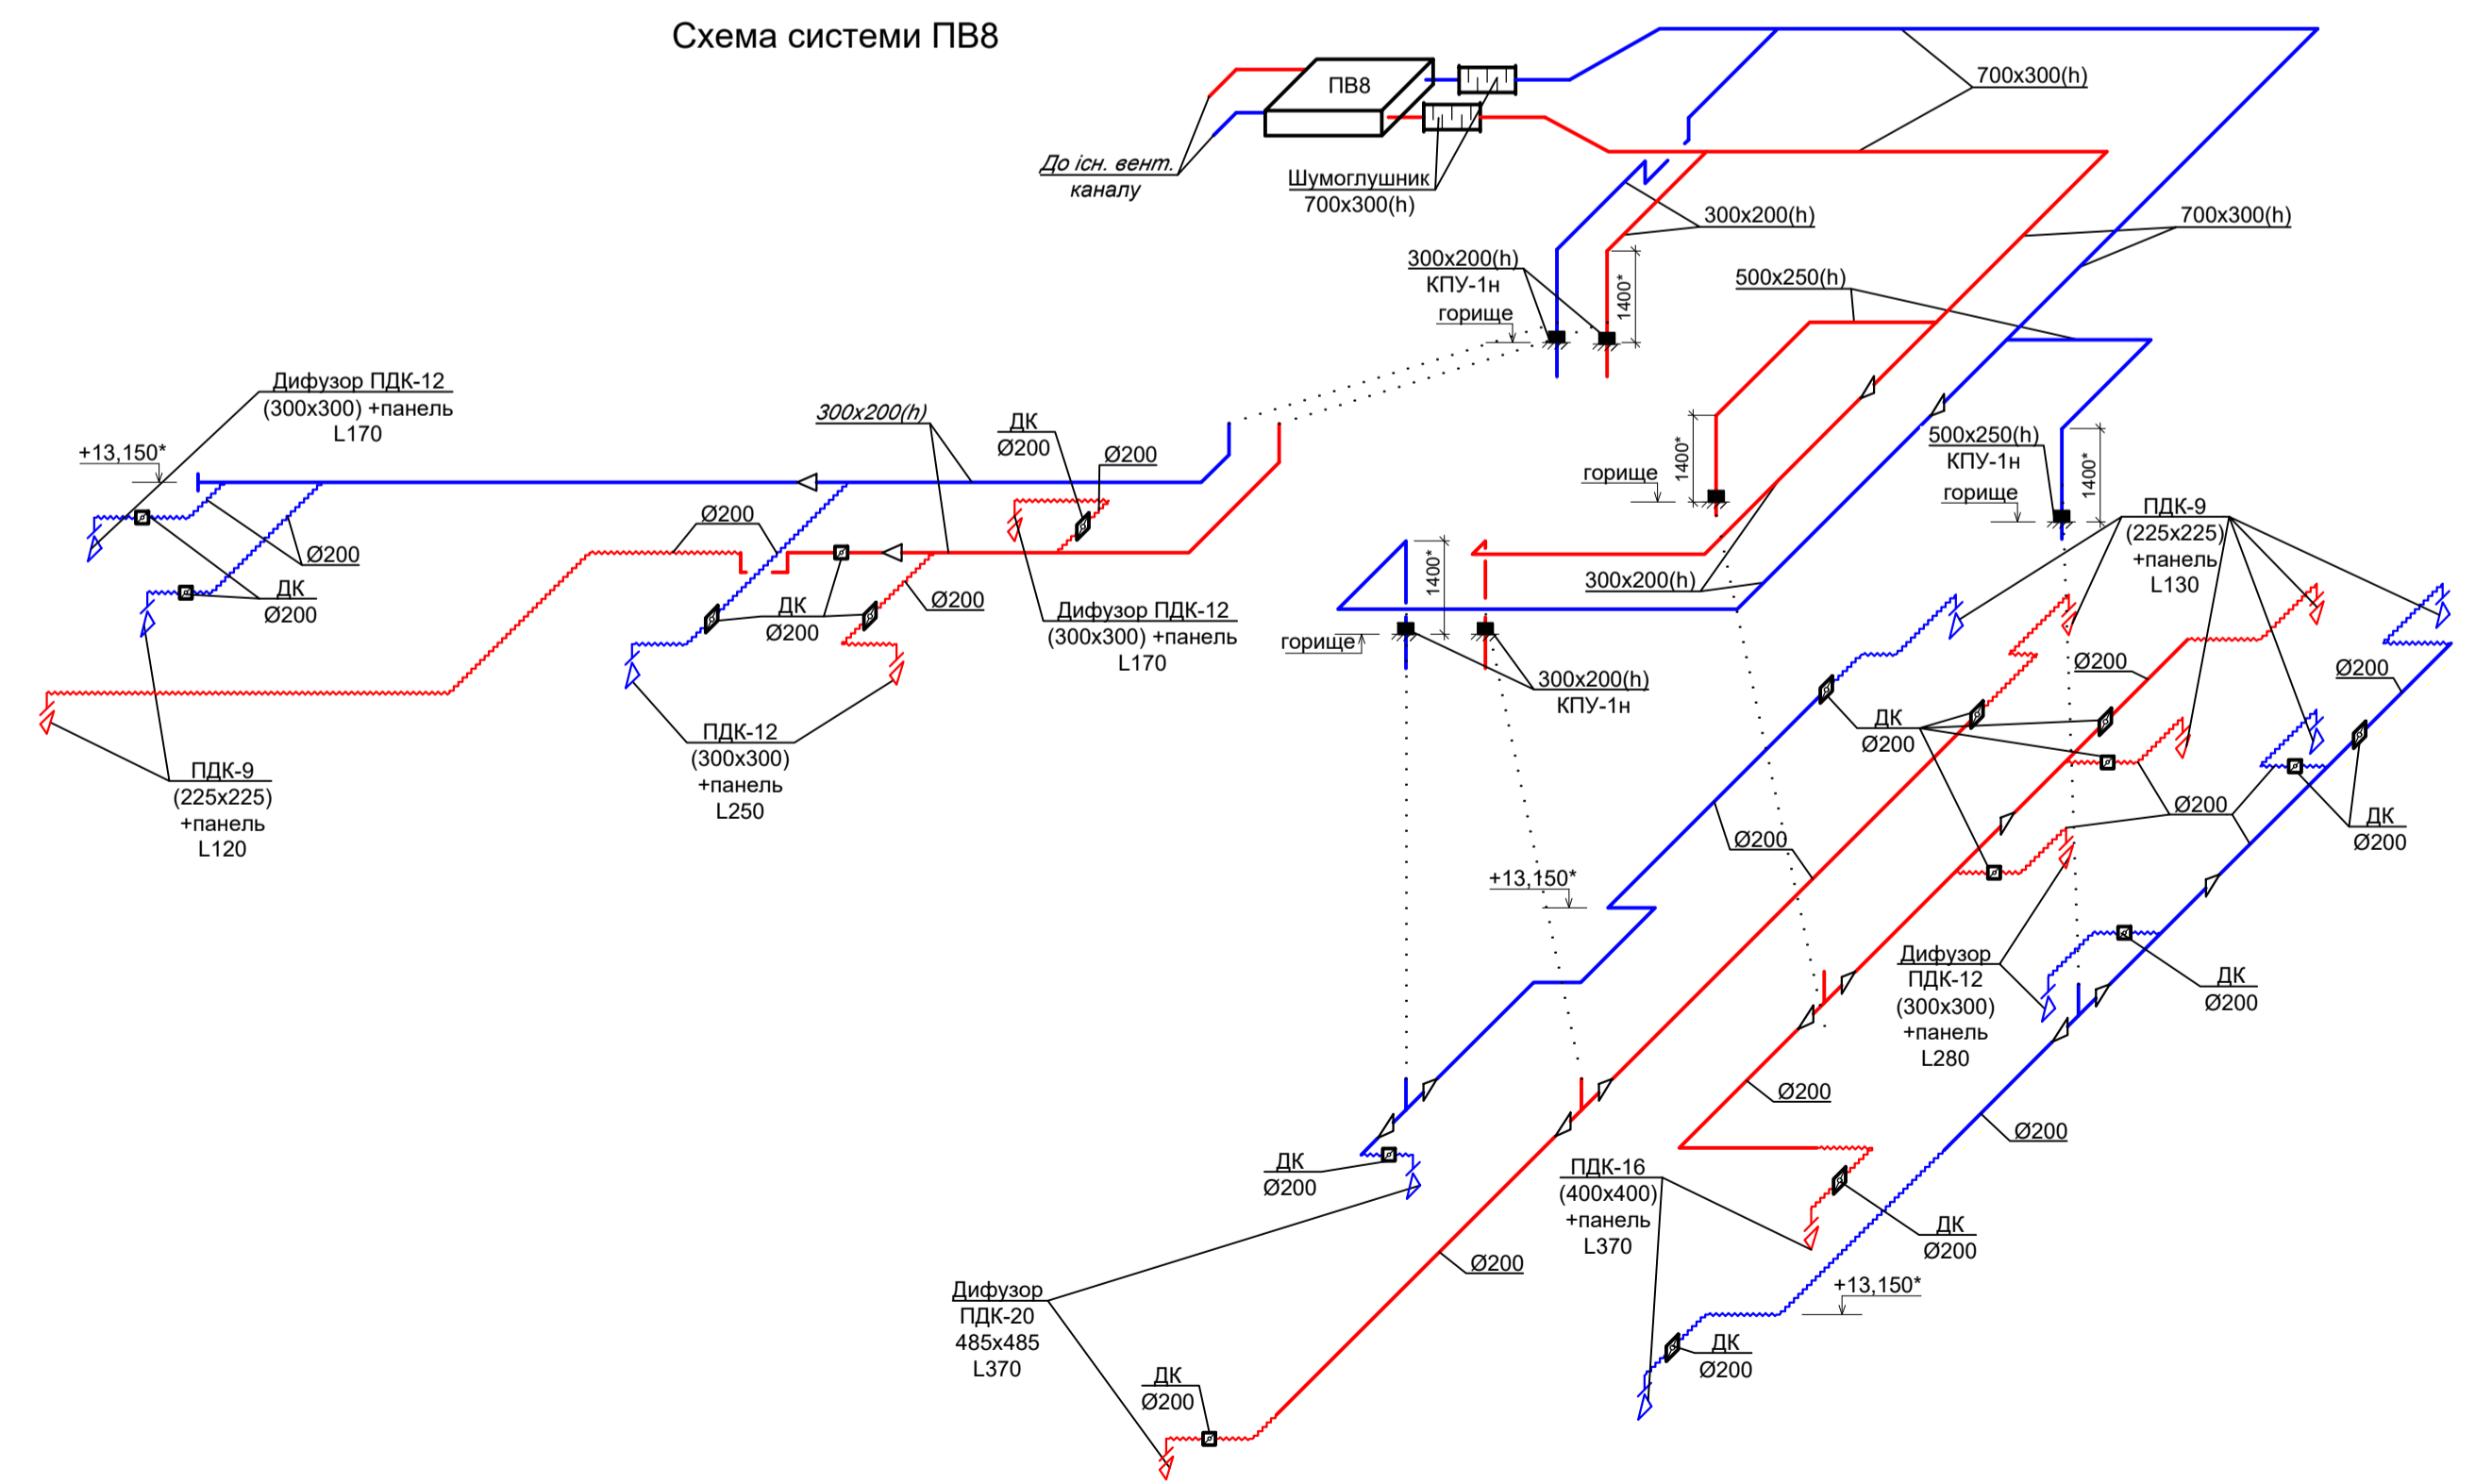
Схема системи ПВ8

ПВ8

До існ. вент. каналу

Шумоглушник 700х300(h)

700х300(h)

300х200(h)

700х300(h)

300х200(h) КПУ-1н

горище

1400*

500х250(h)

Дифузор ПДК-12 (300х300) +панель L170

+13,150*

300х200(h)

ДК Ø200

Ø200

Ø200

ДК Ø200

Ø200

ДК Ø200

Ø200

Дифузор ПДК-12 (300х300) +панель L170

горище

1400*

500х250(h) КПУ-1н

горище

1400*

ПДК-9 (225х225) +панель L130

300х200(h)

1400*

горище

300х200(h) КПУ-1н

Ø200

Ø200

ДК Ø200

ПДК-9 (225х225) +панель L120

ПДК-12 (300х300) +панель L250

Ø200

Ø200

ДК Ø200

Ø200

+13,150*

Дифузор ПДК-12 (300х300) +панель L280

ДК Ø200

Ø200

Ø200

ДК Ø200

ПДК-16 (400х400) +панель L370

ДК Ø200

Ø200

+13,150*

Дифузор ПДК-20 485х485 L370

ДК Ø200

ДК Ø200